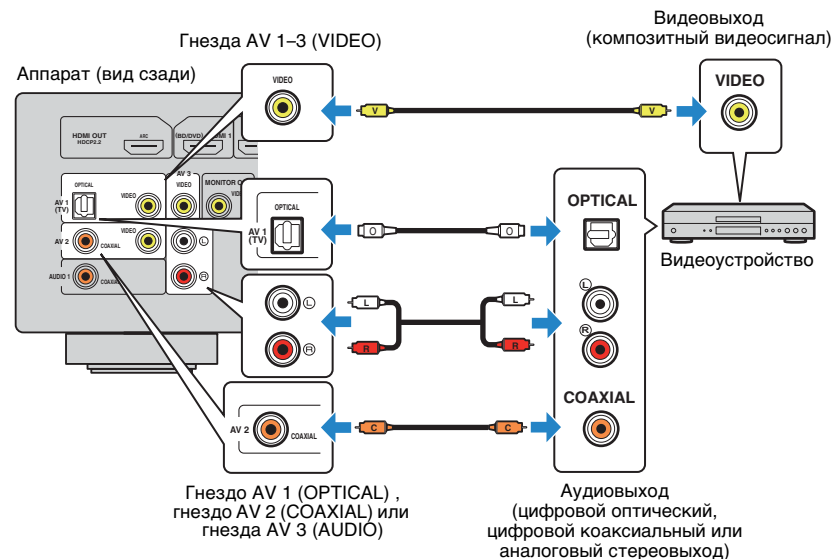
Видеовыход
(композитный видеосигнал)

Гнезда AV 1–3 (VIDEO)

Аппарат (вид сзади)

VIDEO

V

V

VIDEO

HDMI OUT
HDCP2.2

ARC

(BD/DVD)

HDMI 1

AV 3

VIDEO

MONITOR O

OPTICAL

AV 1
(TV)

VIDEO

AV 2

COAXIAL

VIDEO

L

R

AUDIO 1

COAXIAL

OPTICAL

AV 1
(TV)

O

O

OPTICAL

Видеоустройство

L

L

L

L

R

R

R

R

COAXIAL

AV 2

COAXIAL

C

C

Гнездо AV 1 (OPTICAL) ,
гнездо AV 2 (COAXIAL) или
гнезда AV 3 (AUDIO)

Аудиовыход
(цифровой оптический,
цифровой коаксиальный или
аналоговый стереовыход)